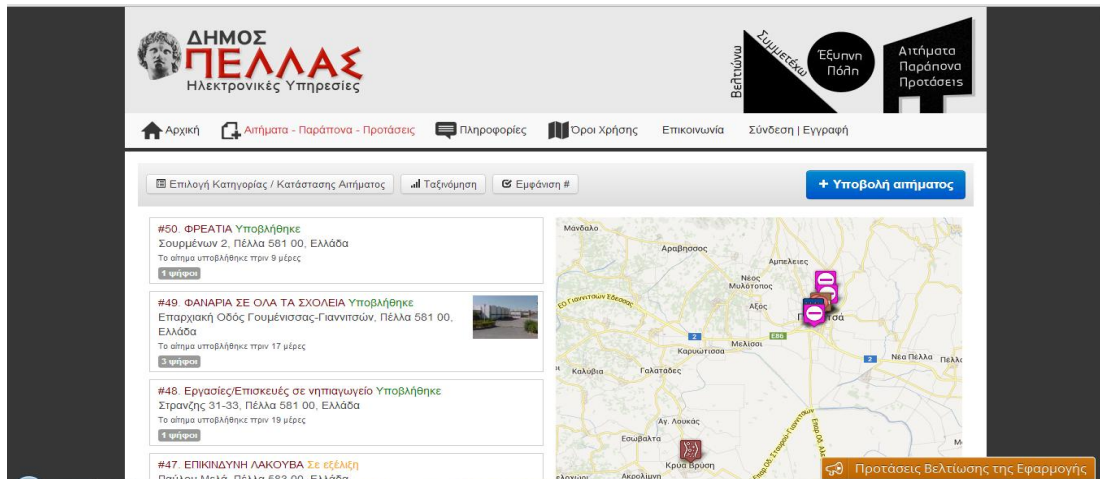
ΔΗΜΟΣ
ΠΕΛΛΑΣ
Ηλεκτρονικές Υπηρεσίες

Βελτιώνω Συμμετέχω
Έξυπνη Πόλη
Αιτήματα Παράπονα Προτάσεις

Αρχική | Αιτήματα - Παράπονα - Προτάσεις | Πληροφορίες | Όροι Χρήσης | Επικοινωνία | Σύνδεση | Εγγραφή

Επιλογή Κατηγορίας / Κατάστασης Αιτήματος | Ταξινόμηση | Εμφάνιση #

+ Υποβολή αιτήματος

#50. ΦΡΕΑΤΙΑ Υποβλήθηκε
Σουρμένων 2, Πέλλα 581 00, Ελλάδα
Το αίτημα υποβλήθηκε πριν 9 μέρες
1 ψήφοι

#49. ΦΑΝΑΡΙΑ ΣΕ ΟΛΑ ΤΑ ΣΧΟΛΕΙΑ Υποβλήθηκε
Επαρχιακή Οδός Γουμένισσας-Γιαννιτσών, Πέλλα 581 00, Ελλάδα
Το αίτημα υποβλήθηκε πριν 17 μέρες
3 ψήφοι

#48. Εργασίες/Επισκευές σε νηπιαγωγείο Υποβλήθηκε
Στρανζης 31-33, Πέλλα 581 00, Ελλάδα
Το αίτημα υποβλήθηκε πριν 19 μέρες
1 ψήφοι

#47. ΕΠΙΚΙΝΔΥΝΗ ΛΑΚΟΥΒΑ Σε εξέλιξη
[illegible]

Μάνδαλο
Αραβησσός
Αμπελιές
Νέος Μυλότοπος
Άξος
Εγνατία Οδός
Μελίσσι
Καρυώτισσα
Καλύβια
Γαλατάδες
Νέα Πέλλα
Πέλλ
Αγ. Λουκάς
Εσώβαλτα
Κρύα Βρύση
Ακρολίμνη
E86
2

Προτάσεις Βελτίωσης της Εφαρμογής